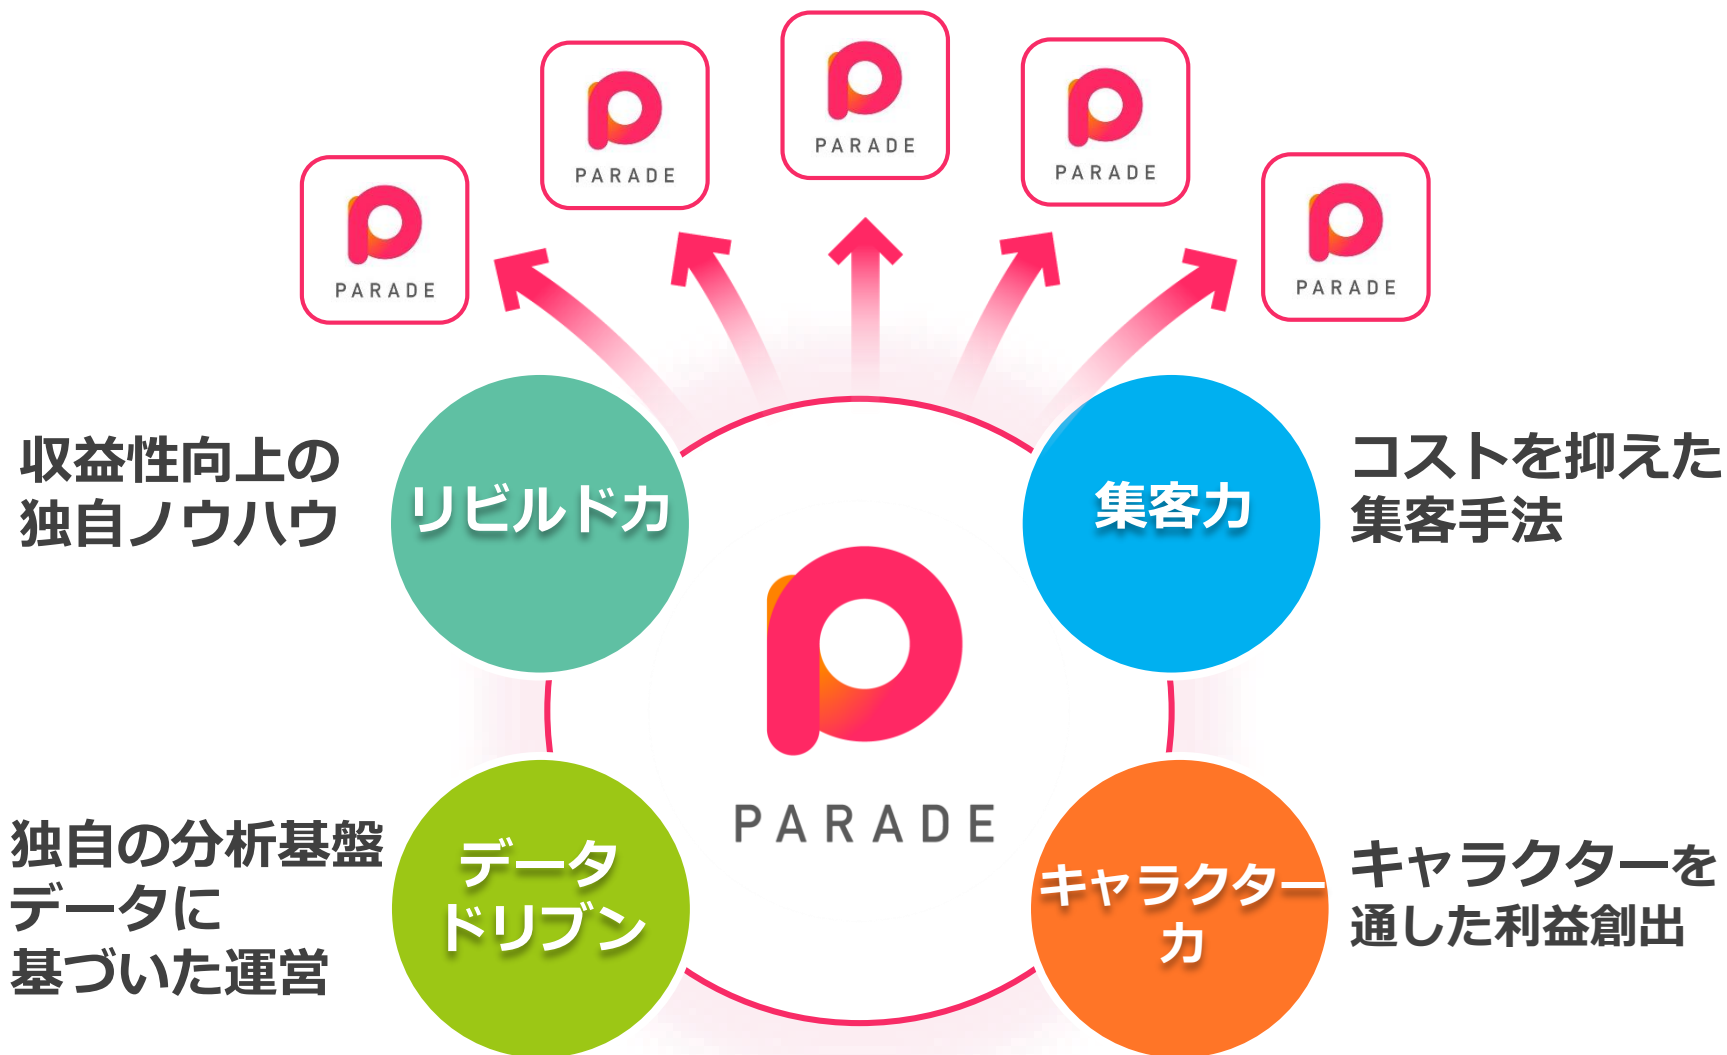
PARADE

PARADE

PARADE

PARADE

PARADE

収益性向上の独自ノウハウ

リビルド力

集客力

コストを抑えた集客手法

PARADE

独自の分析基盤データに基づいた運営

データドリブン

キャラクター力

キャラクターを通した利益創出